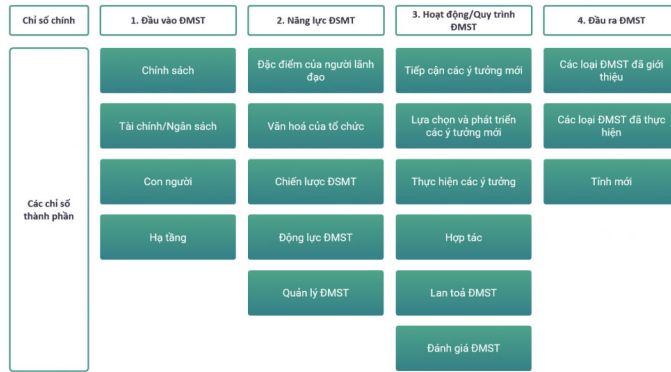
| Chỉ số chính | 1. Đầu vào ĐMST | 2. Năng lực ĐMST | 3. Hoạt động/Quy trình ĐMST | 4. Đầu ra ĐMST |
|---|---|---|---|---|
| Các chỉ số thành phần | Chính sách | Đặc điểm của người lãnh đạo | Tiếp cận các ý tưởng mới | Các loại ĐMST đã giới thiệu |
| | Tài chính/Ngân sách | Văn hoá của tổ chức | Lựa chọn và phát triển các ý tưởng mới | Các loại ĐMST đã thực hiện |
| | Con người | Chiến lược ĐMST | Thực hiện các ý tưởng | Tính mới |
| | Hạ tầng | Động lực ĐMST | Hợp tác | |
| | | Quản lý ĐMST | Lan toả ĐMST | |
| | | | Đánh giá ĐMST | |